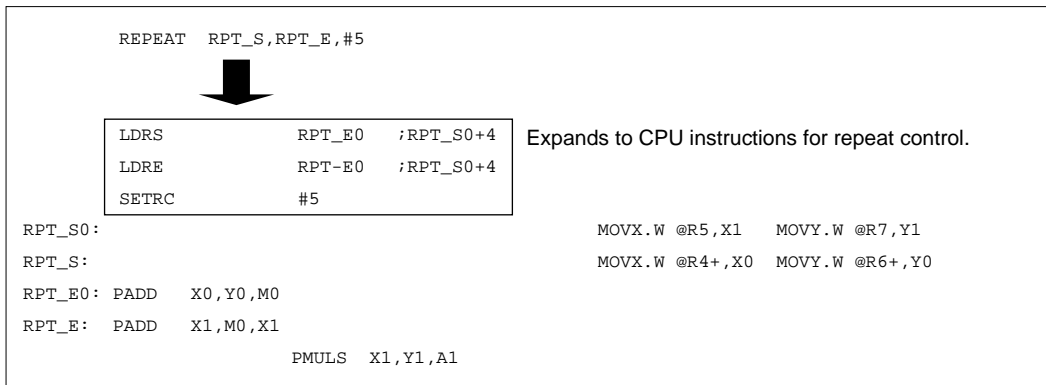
REPEAT RPT_S,RPT_E,#5

LDRS RPT_E0 ;RPT_S0+4
LDRE RPT-E0 ;RPT_S0+4
SETRC #5

Expands to CPU instructions for repeat control.

RPT_S0: MOVX.W @R5,X1 MOVY.W @R7,Y1
RPT_S: MOVX.W @R4+,X0 MOVY.W @R6+,Y0
RPT_E0: PADD X0,Y0,M0
RPT_E: PADD X1,M0,X1
PMULS X1,Y1,A1